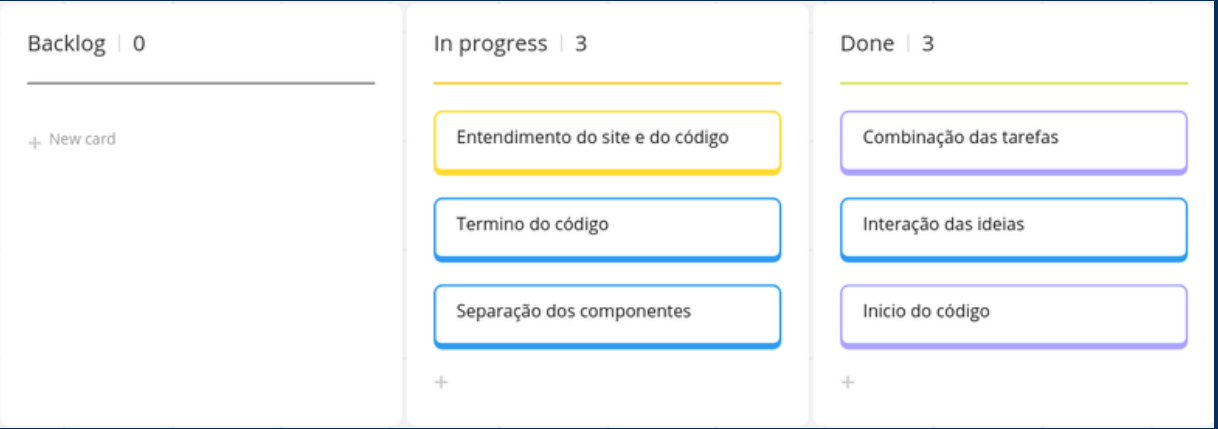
Backlog | 0

+ New card

In progress | 3

Entendimento do site e do código

Termino do código

Separação dos componentes

+

Done | 3

Combinação das tarefas

Interação das ideias

Inicio do código

+